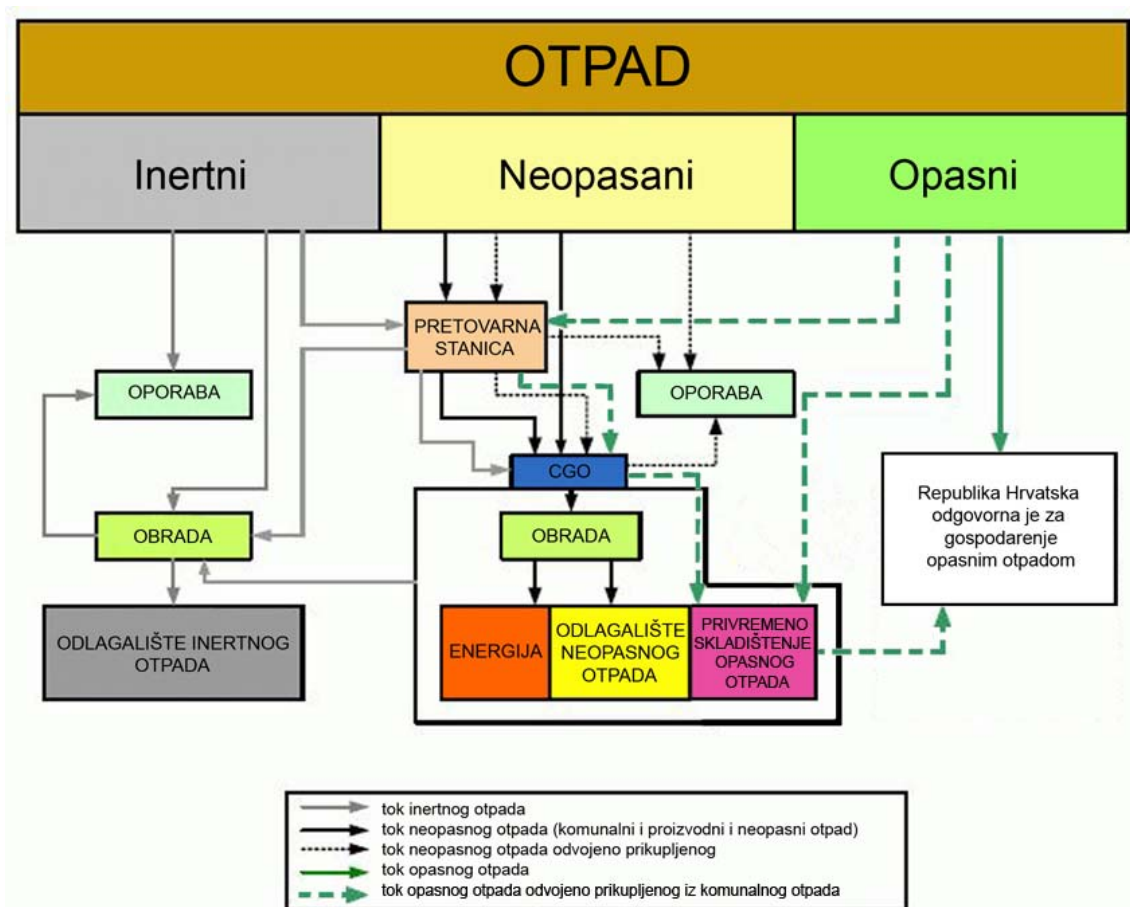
OTPAD

Inertni

Neopasani

Opasni

PRETOVARNA STANICA

OPORABA

OPORABA

CGO

Republika Hrvatska odgovorna je za gospodarenje opasnim otpadom

OBRADA

OBRADA

ODLAGALIŠTE INERTNOG OTPADA

ENERGIJA

ODLAGALIŠTE NEOPASNOG OTPADA

PRIVREMENO SKLADIŠTENJE OPASNOG OTPADA

tok inertnog otpada
tok neopasnog otpada (komunalni i proizvodni i neopasni otpad)
tok neopasnog otpada odvojeno prikupljenog
tok opasnog otpada
tok opasnog otpada odvojeno prikupljenog iz komunalnog otpada